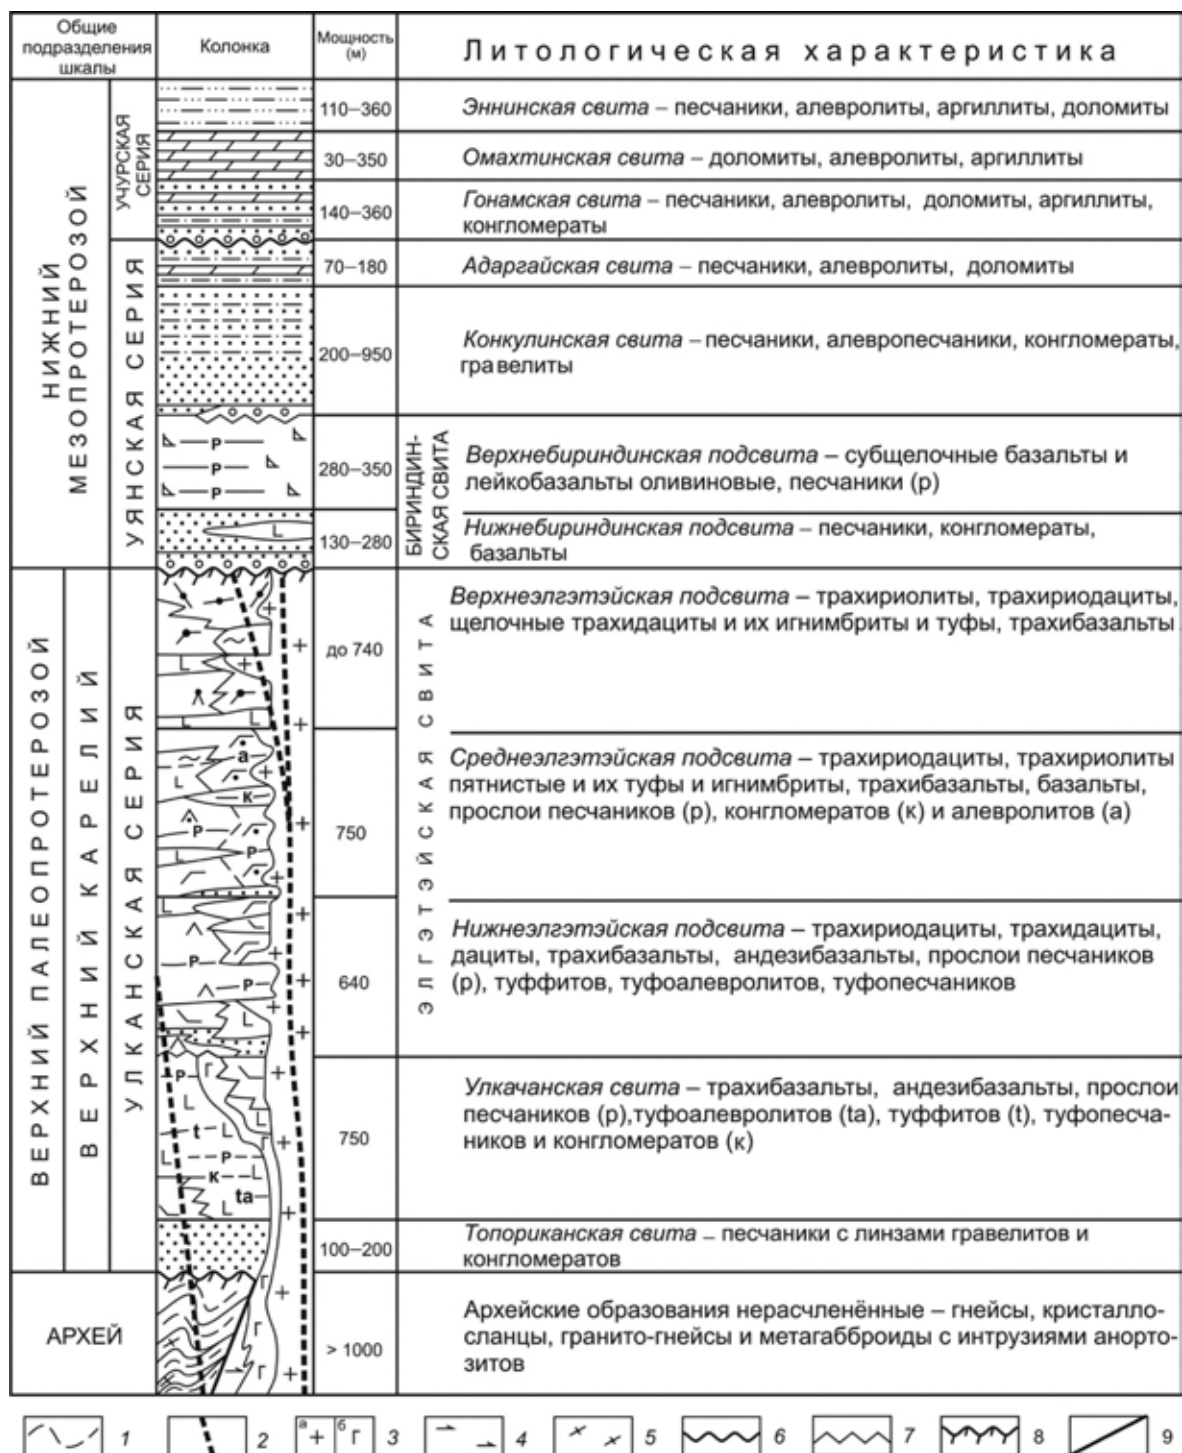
| Общие подразделения шкалы | | | Колонка | Мощность (м) | | Литологическая характеристика |
|---|---|---|---|---|---|---|
| НИЖНИЙ МЕЗОПРОТЕРОЗОЙ | | УЧУРСКАЯ СЕРИЯ | | 110–360 | | *Эннинская свита* – песчаники, алевролиты, аргиллиты, доломиты |
| | | | | 30–350 | | *Омахтинская свита* – доломиты, алевролиты, аргиллиты |
| | | | | 140–360 | | *Гонамская свита* – песчаники, алевролиты, доломиты, аргиллиты, конгломераты |
| | | УЯНСКАЯ СЕРИЯ | | 70–180 | | *Адаргайская свита* – песчаники, алевролиты, доломиты |
| | | | | 200–950 | | *Конкулинская свита* – песчаники, алевропесчаники, конгломераты, гравелиты |
| | | | р р р | 280–350 | БИРИНДИНСКАЯ СВИТА | *Верхнебириндинская подсвита* – субщелочные базальты и лейкобазальты оливиновые, песчаники (р) |
| | | | L | 130–280 | | *Нижнебириндинская подсвита* – песчаники, конгломераты, базальты |
| ВЕРХНИЙ ПАЛЕОПРОТЕРОЗОЙ | ВЕРХНИЙ КАРЕЛИЙ | УЛКАНСКАЯ СЕРИЯ | L + | до 740 | ЭЛГЭТЭЙСКАЯ СВИТА | *Верхнеэлгэтэйская подсвита* – трахириолиты, трахириодациты, щелочные трахидациты и их игнимбриты и туфы, трахибазальты |
| | | | а к р р L + | 750 | | *Среднеэлгэтэйская подсвита* – трахириодациты, трахириолиты пятнистые и их туфы и игнимбриты, трахибазальты, базальты, прослои песчаников (р), конгломератов (к) и алевролитов (а) |
| | | | р р L + | 640 | | *Нижнеэлгэтэйская подсвита* – трахириодациты, трахидациты, дациты, трахибазальты, андезибазальты, прослои песчаников (р), туффитов, туфоалевролитов, туфопесчаников |
| | | | р Г t L р к ta L + | 750 | | *Улкачанская свита* – трахибазальты, андезибазальты, прослои песчаников (р),туфоалевролитов (ta), туффитов (t), туфопесчаников и конгломератов (к) |
| | | | | 100–200 | | *Топориканская свита* – песчаники с линзами гравелитов и конгломератов |
| АРХЕЙ | | | Г Г Г + | > 1000 | | Архейские образования нерасчленённые – гнейсы, кристаллосланцы, гранито-гнейсы и метагаброиды с интрузиями анортозитов |

1 2 а + б Г 3 4 5 6 7 8 9